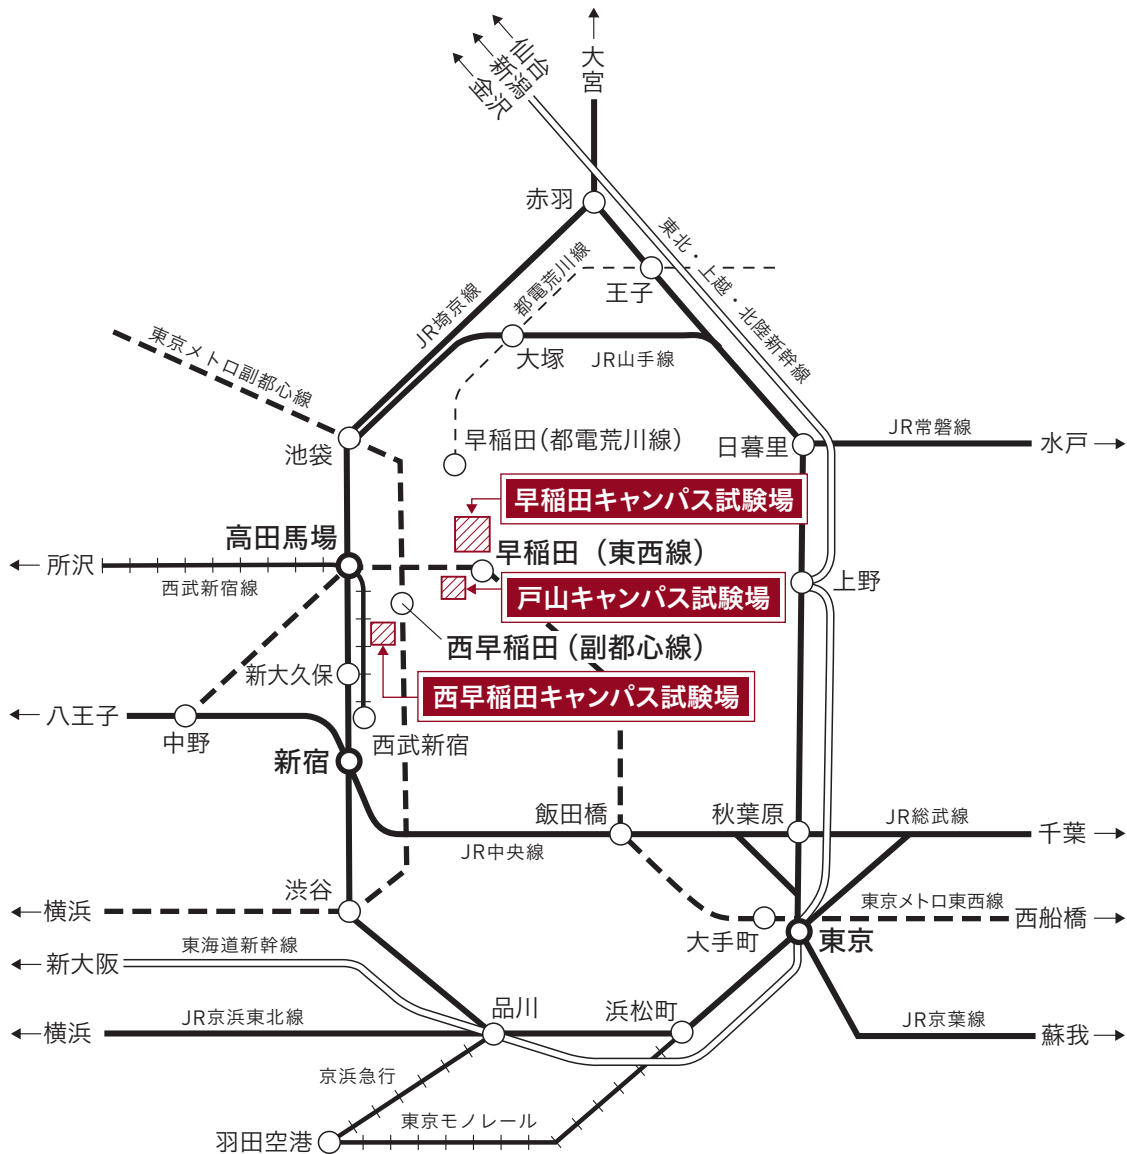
仙台
新潟
金沢
大宮
赤羽
東北・上越・北陸新幹線
都電荒川線
王子
JR埼京線
東京メトロ副都心線
大塚
JR山手線
池袋
早稲田(都電荒川線)
日暮里
JR常磐線
水戸
早稲田キャンパス試験場
高田馬場
早稲田(東西線)
上野
所沢
西武新宿線
戸山キャンパス試験場
西早稲田(副都心線)
新大久保
西早稲田キャンパス試験場
八王子
中野
西武新宿
新宿
飯田橋
秋葉原
JR総武線
千葉
JR中央線
渋谷
東京メトロ東西線
西船橋
横浜
大手町
東京
東海道新幹線
新大阪
品川
浜松町
横浜
JR京浜東北線
JR京葉線
蘇我
京浜急行
東京モノレール
羽田空港